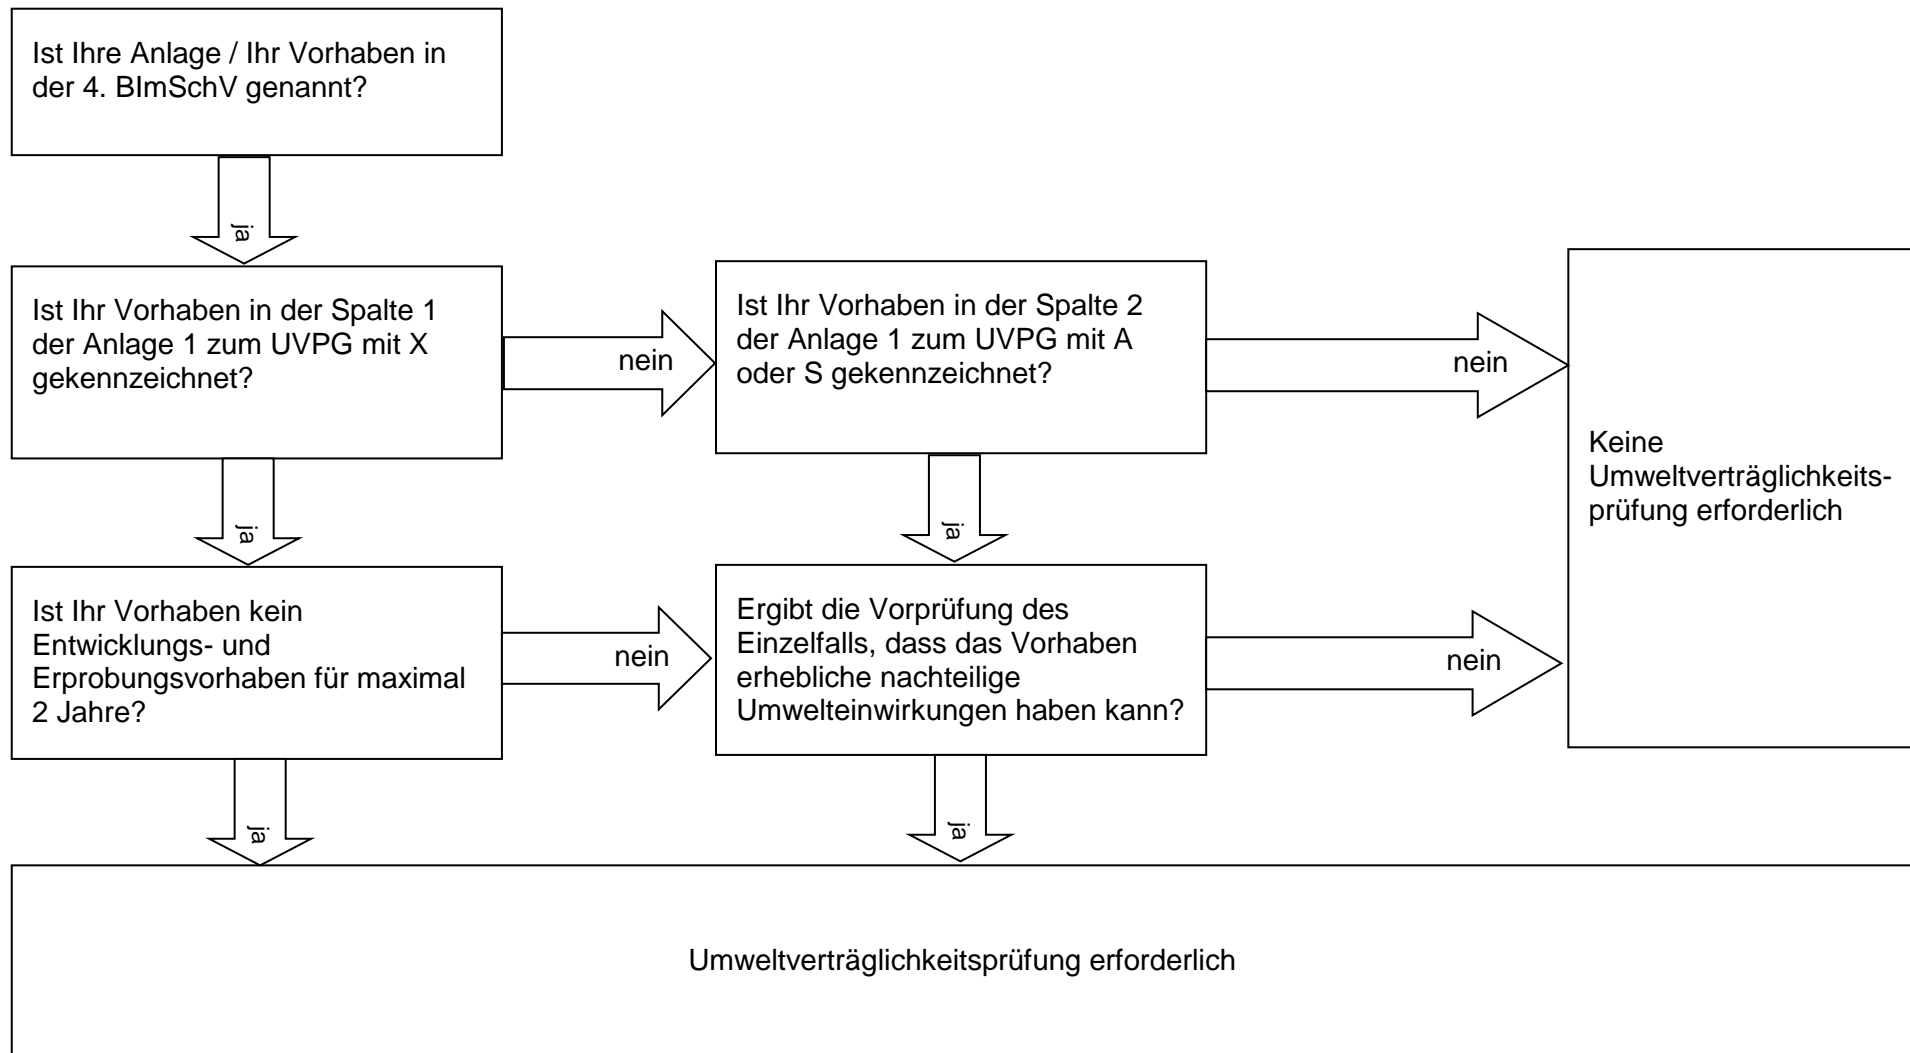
Ist Ihre Anlage / Ihr Vorhaben in der 4. BImSchV genannt?

ja

Ist Ihr Vorhaben in der Spalte 1 der Anlage 1 zum UVPG mit X gekennzeichnet?

nein

Ist Ihr Vorhaben in der Spalte 2 der Anlage 1 zum UVPG mit A oder S gekennzeichnet?

nein

Keine Umweltverträglichkeitsprüfung erforderlich

ja

ja

Ist Ihr Vorhaben kein Entwicklungs- und Erprobungsvorhaben für maximal 2 Jahre?

nein

Ergibt die Vorprüfung des Einzelfalls, dass das Vorhaben erhebliche nachteilige Umwelteinwirkungen haben kann?

nein

ja

ja

Umweltverträglichkeitsprüfung erforderlich